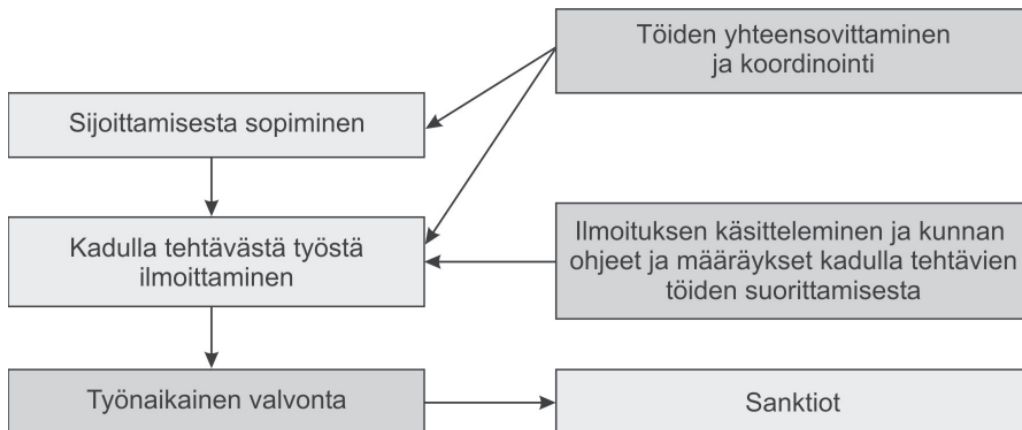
Töiden yhteensovittaminen ja koordinointi

Sijoittamisesta sopiminen

Kadulla tehtävästä työstä ilmoittaminen

Ilmoituksen käsitteleminen ja kunnan ohjeet ja määräykset kadulla tehtävien töiden suorittamisesta

Työnaikainen valvonta

Sanktiot